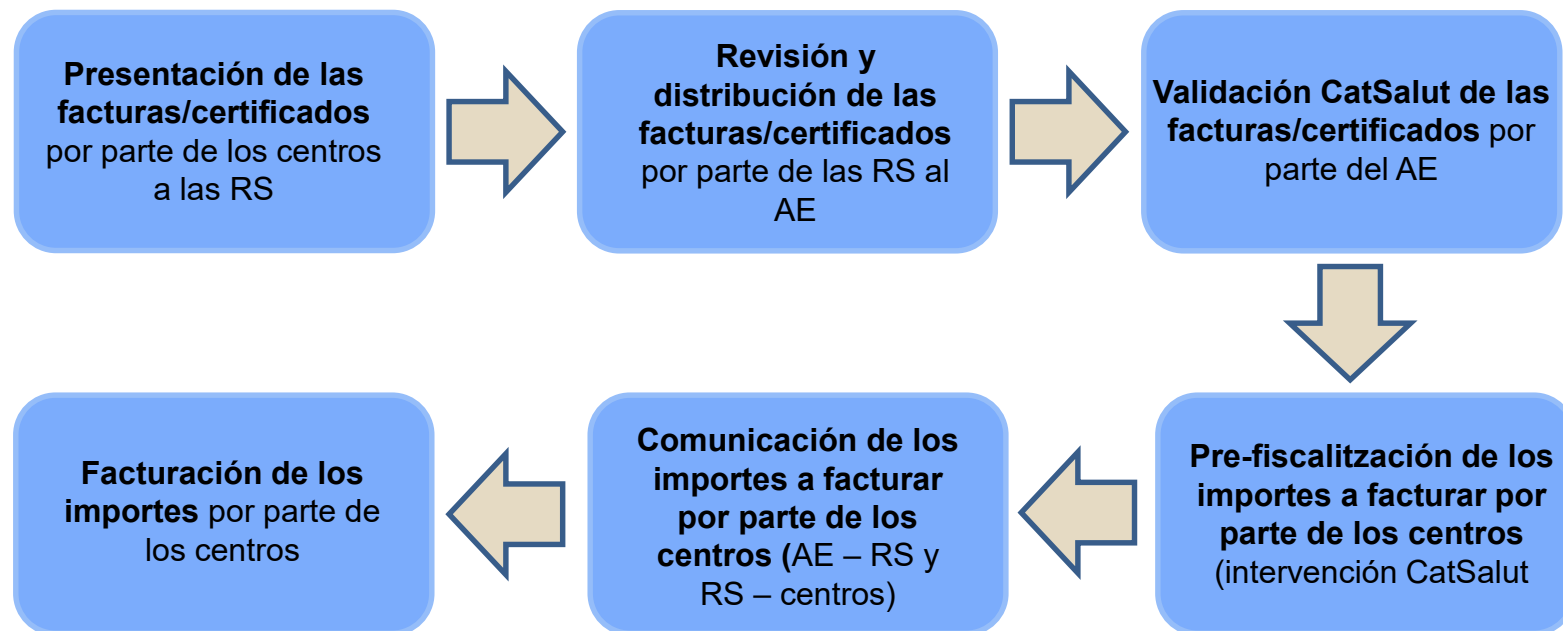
Presentación de las facturas/certificados por parte de los centros a las RS

Revisión y distribución de las facturas/certificados por parte de las RS al AE

Validación CatSalut de las facturas/certificados por parte del AE

Pre-fiscalització de los importes a facturar por parte de los centros (intervención CatSalut

Comunicación de los importes a facturar por parte de los centros (AE – RS y RS – centros)

Facturación de los importes por parte de los centros